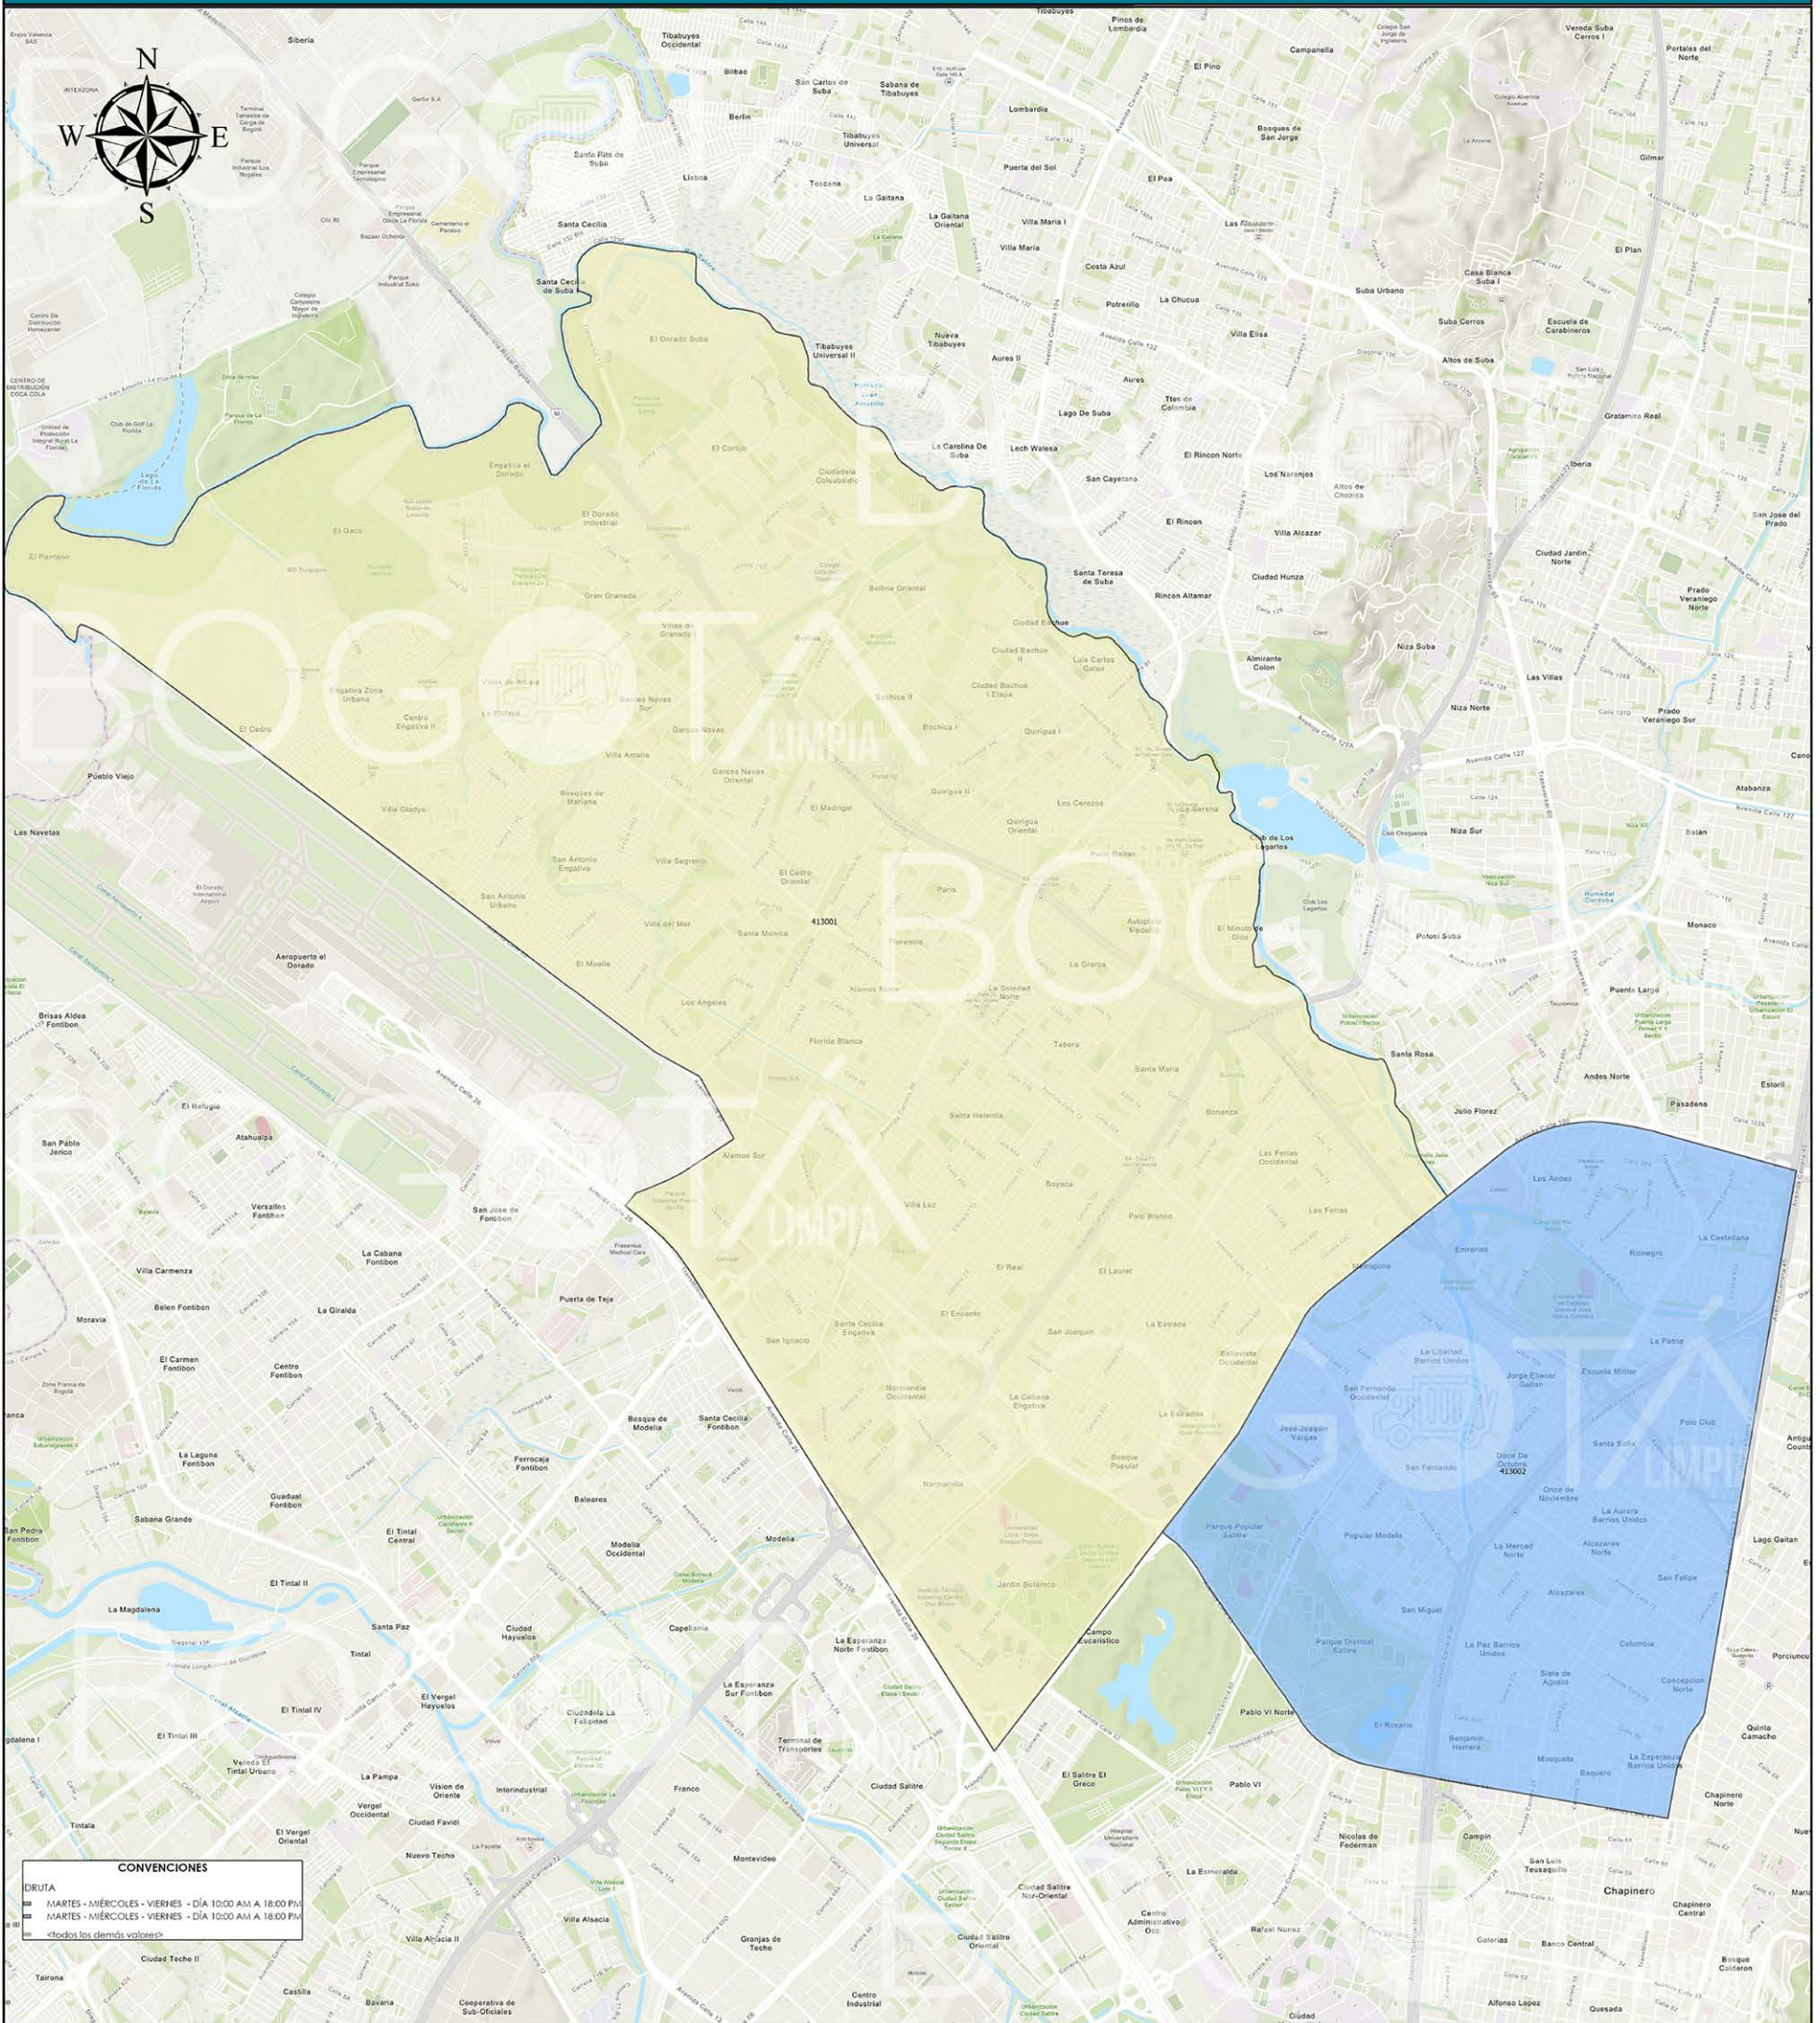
N
W
E
S

BOGOTÁ LIMPIA

Siberia
Tibabuyes Occidental
Pinos de Lombardía
Campanella
Verona Suba Cerros I
Portales del Norte
Bilbao
San Carlos de Suba
Sabana de Tibabuyes
Lombardía
El Pino
Berlín
Tibabuyes Universal
Bosques de San Jorge
Santa Rita de Suba
Lisboa
Toscana
Puerta del Sol
El Poa
Gilmar
La Gaitana
La Gaitana Oriental
Villa María I
Villa María
Santa Cecilia
Costa Azul
El Plan
Santa Cecilia de Suba
Suba Urbano
Casa Blanca Suba I
La Chucua
Potrerillo
Villa Elisa
Suba Cerros
Escuela de Carabineros
El Dorado Suba
Tibabuyes Universal II
Nueva Tibabuyes
Aures II
Altos de Suba
Aures
Lago De Suba
Ttes de Colombia
Gratamira Real
El Cortijo
La Carolina De Suba
Lech Walesa
El Rincon Norte
Los Naranjos
Iberia
Engativá el Dorado
Ciudadela Colsubsidio
San Cayetano
Altos de Chozica
El Rincon
San José del Prado
El Dorado Industrial
Villa Alcazar
El Gaco
Ciudad Jardín Norte
Santa Teresa de Suba
Ciudad Hunza
El Pantano
Bolivia Oriental
Rincon Altamar
Prado Veraniego Norte
Gran Granada
Villas de Granada I
Ciudad Bachue
Almirante Colon
Niza Suba
Bolivia
Ciudad Bachue II
Luis Carlos Galan
Las Villas
Villas de Alcalá
Ciudad Bachue I Etapa
Engativá Zona Urbana
Garces Navas Sur
Bochica II
Niza Norte
Prado Veraniego Sur
El Cedro
Centro Engativá II
La Riviera
Garces Navas
Bochica I
Quirigua I
Pueblo Viejo
Villa Amalia
Garces Navas Oriental
Quirigua II
Los Cerezos
Atabanza
Bosques de Mariana
El Madrigal
Villa Gladys
Quirigua Oriental
Niza Sur
Las Navetas
San Antonio Engativá
Villa Segrelia
Club de Los Lagartos
Batan
El Cedro Oriental
San Antonio Urbano
Paris
Villa del Mar
413001
Santa Monica
Florencia
Autopista Medellín
El Minuto de Dios
Potosí Suba
Monaco
Aeropuerto el Dorado
El Muelle
Alamos Norte
La Soledad Norte
La Granja
Los Angeles
Puente Largo
Brisas Aldea Fontibon
Florida Blanca
Tabora
Santa Rosa
Santa María
Andes Norte
El Refugio
Atahualpa
Santa Helenita
Bonanza
Julio Florez
Pasadena
San Pablo Jerico
Alamos Sur
Las Ferias Occidental
Los Andes
Boyaca
Versalles Fontibon
San Jose de Fontibon
Villa Luz
Palo Blanco
Las Ferias
La Castellana
La Cabana Fontibon
Metropolis
Entrerios
Rionegro
Villa Carmenza
Puerta de Teja
El Real
El Laurel
Belen Fontibon
La Giralda
El Encanto
San Joaquin
La Estrada
La Libertad Barrios Unidos
La Patria
Moravia
San Ignacio
Santa Cecilia Engativá
Bellavista Occidental
Jorge Eliecer Gaitan
Escuela Militar
El Carmen Fontibon
Centro Fontibon
San Fernando Occidental
Normandía Occidental
La Cabaña Engativá
La Estradita
Polo Club
Bosque de Modelia
Santa Cecilia Fontibon
Jose Joaquin Vargas
Doce De Octubre
413002
San Fernando
Santa Sofía
La Laguna Fontibon
Ferrocaja Fontibon
Bosque Popular
Once de Noviembre
Guadual Fontibon
Baleares
Normandía
Parque Popular Salitre
La Aurora Barrios Unidos
Sabana Grande
El Tintal Central
Modelia Occidental
Modelia
Popular Modelo
Alcazares Norte
Lago Gaitan
La Merced Norte
San Felipe
El Tintal II
Jardín Botánico
Alcazares
La Magdalena
Santa Paz
Ciudad Hayuelos
Capellania
San Miguel
Campo Eucarístico
La Esperanza Norte Fontibon
Parque Distrital Salitre
La Paz Barrios Unidos
Colombia
Tintal
El Vergel Hayuelos
La Esperanza Sur Fontibon
Siete de Agosto
Concepcion Norte
El Tintal IV
Ciudadela La Felicidad
Pablo VI Norte
El Rosario
Benjamín Herrera
Quinta Camacho
El Tintal III
Terminal de Transportes
Muequeta
La Esperanza Barrios Unidos
Vereda El Tintal Urbano
La Pampa
Baquero
El Salitre El Greco
Pablo VI
Vision de Oriente
Intorindustrial
Franco
Ciudad Salitre
Chapinero Norte
Vergel Occidental
Ciudad Favidi
El Vergel Oriental
Campin
Nicolas de Federman
Montevideo
Nuevo Techo
La Esmeralda
San Luis Teusaquillo
Chapinero
Ciudad Salitre Nor-Oriental
Chapinero Central
Villa Alsacia
Centro Administrativo Occ
Ciudad Techo II
Rafael Nuñez
Villa Alsacia II
Granjas de Techo
Ciudad Salitre Oriental
Galerias
Banco Central
Bosque Calderon
Tairona
Castilla
Bavaria
Cooperativa de Sub-Oficiales
Centro Industrial
Alfonso Lopez
Quesada
Ciudad
Avenida Calle 26
Avenida Calle 127
Avenida Calle 100

CONVENCIONES
DRUTA
MARTES - MIÉRCOLES - VIERNES - DÍA 10:00 AM A 18:00 PM
MARTES - MIÉRCOLES - VIERNES - DÍA 10:00 AM A 18:00 PM
<todos los demás valores>